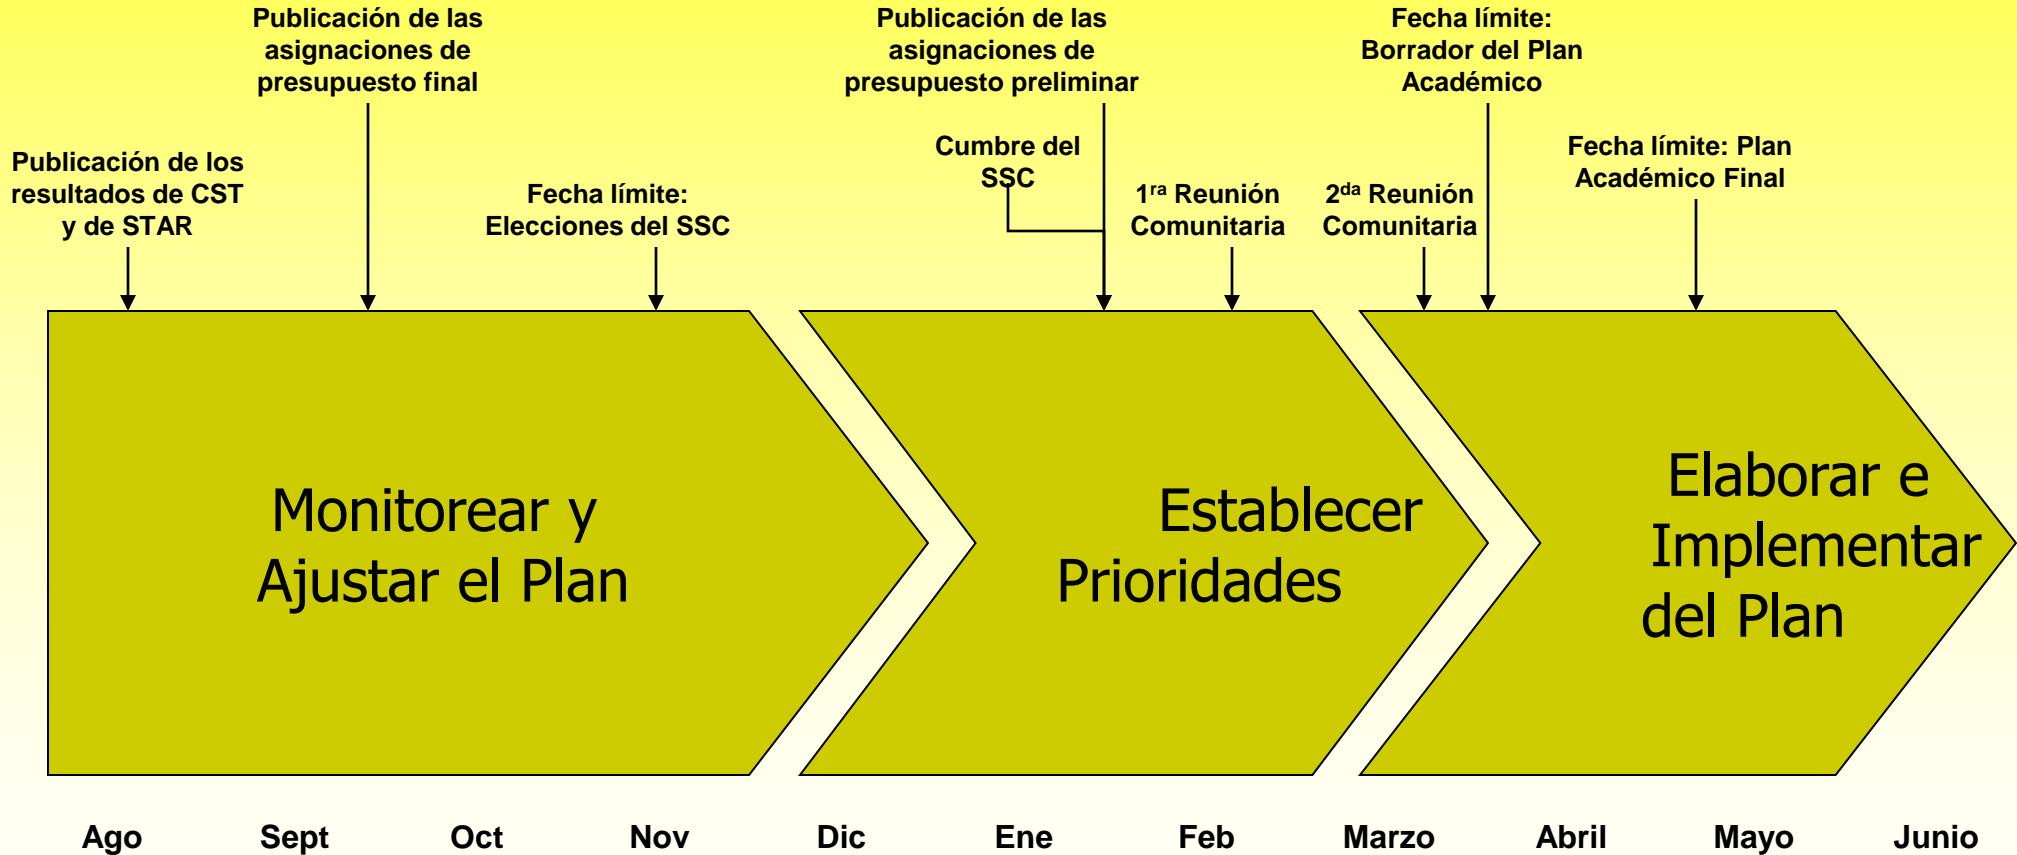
Publicación de los resultados de CST y de STAR

Publicación de las asignaciones de presupuesto final

Fecha límite: Elecciones del SSC

Cumbre del SSC

Publicación de las asignaciones de presupuesto preliminar

$1^{ra}$ Reunión Comunitaria

$2^{da}$ Reunión Comunitaria

Fecha límite: Borrador del Plan Académico

Fecha límite: Plan Académico Final

Monitorear y Ajustar el Plan

Establecer Prioridades

Elaborar e Implementar del Plan

Ago Sept Oct Nov Dic Ene Feb Marzo Abril Mayo Junio